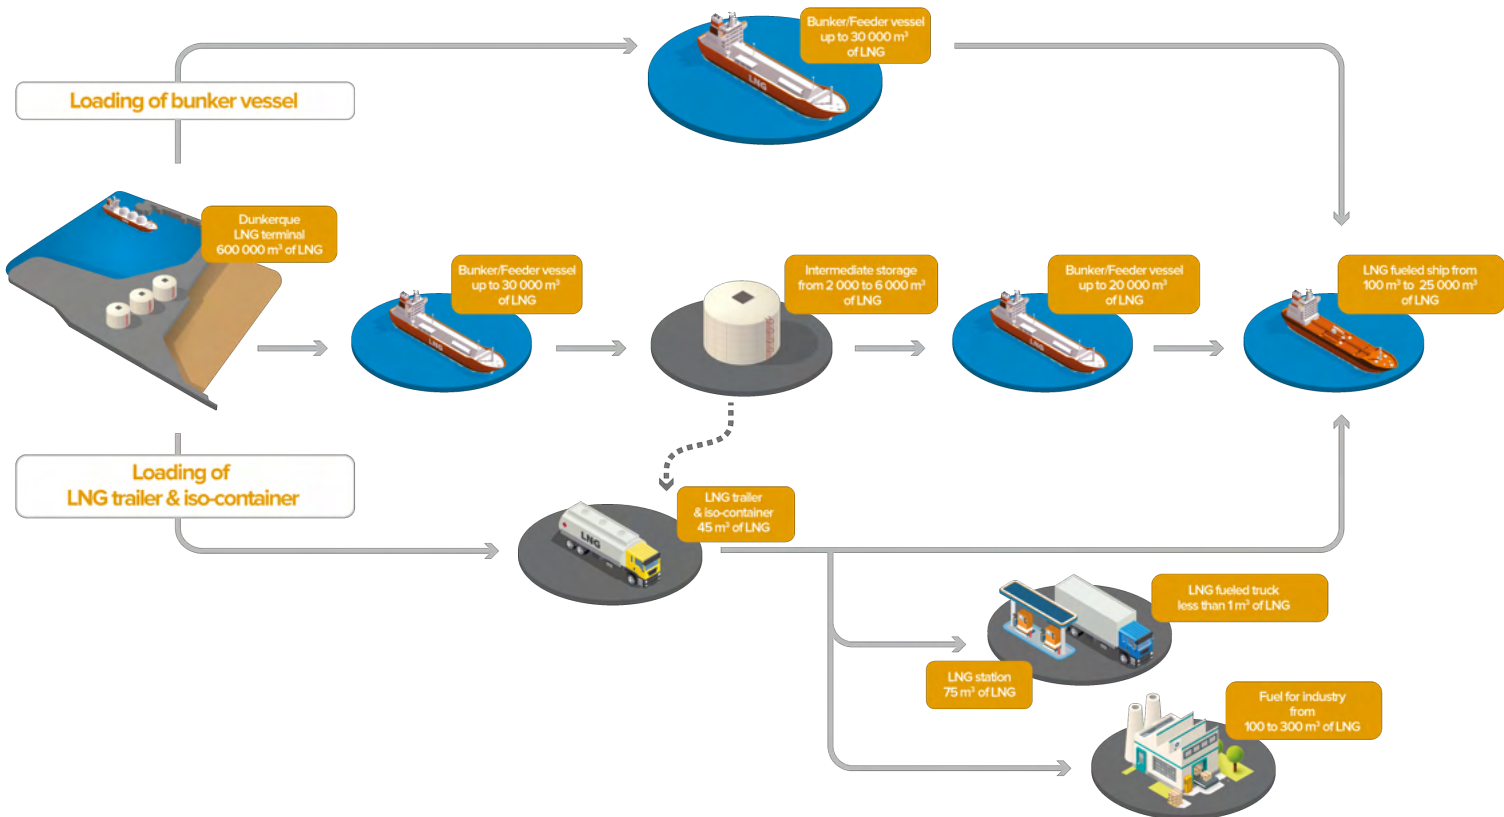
Bunker/Feeder vessel up to 30 000 m³ of LNG

Loading of bunker vessel

Dunkerque LNG terminal 600 000 m³ of LNG

Bunker/Feeder vessel up to 30 000 m³ of LNG

Intermediate storage from 2 000 to 6 000 m³ of LNG

Bunker/Feeder vessel up to 20 000 m³ of LNG

LNG fueled ship from 100 m³ to 25 000 m³ of LNG

Loading of LNG trailer & iso-container

LNG trailer & iso-container 45 m³ of LNG

LNG

LNG fueled truck less than 1 m³ of LNG

LNG station 75 m³ of LNG

Fuel for industry from 100 to 300 m³ of LNG